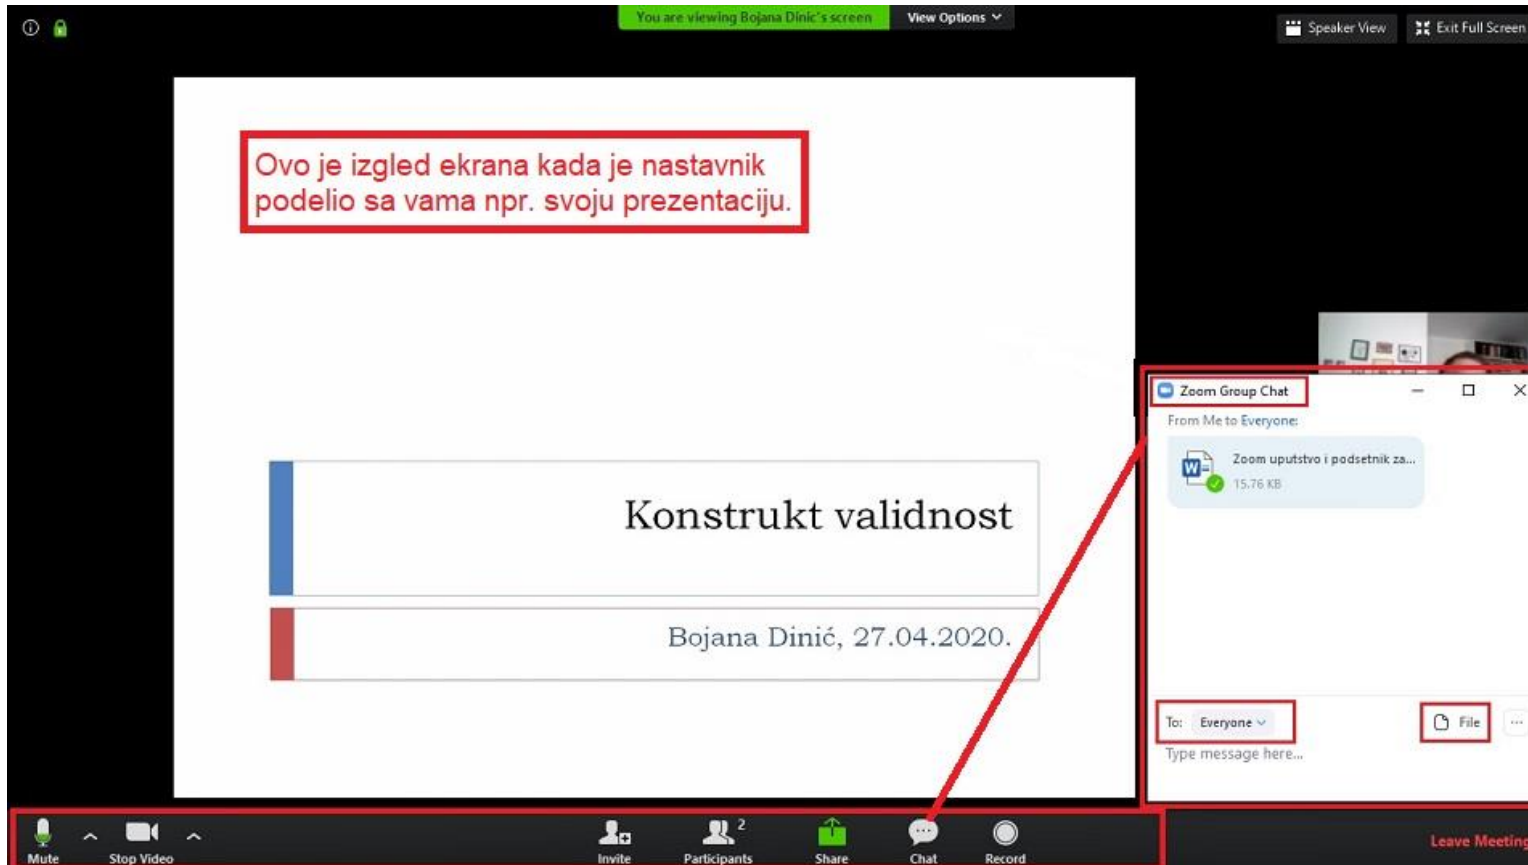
You are viewing Bojana Dinic's screen

View Options

Speaker View

Exit Full Screen

Ovo je izgled ekrana kada je nastavnik podelio sa vama npr. svoju prezentaciju.

Konstrukt validnost

Bojana Dinić, 27.04.2020.

Zoom Group Chat

From Me to Everyone:

Zoom uputstvo i podsetnik za...

15.76 KB

To: Everyone

File

...

Type message here...

Mute

Stop Video

Invite

Participants 2

Share

Chat

Record

Leave Meeting